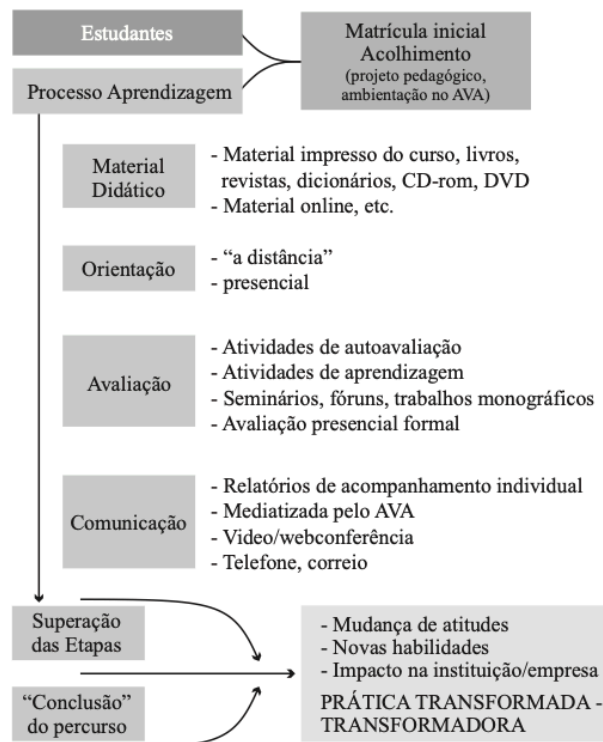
Estudantes

Processo Aprendizagem

Matrícula inicial
Acolhimento
(projeto pedagógico, ambientação no AVA)

Material Didático

- Material impresso do curso, livros, revistas, dicionários, CD-rom, DVD
- Material online, etc.

Orientação

- "a distância"
- presencial

Avaliação

- Atividades de autoavaliação
- Atividades de aprendizagem
- Seminários, fóruns, trabalhos monográficos
- Avaliação presencial formal

Comunicação

- Relatórios de acompanhamento individual
- Mediatizada pelo AVA
- Vídeo/webconferência
- Telefone, correio

Superação das Etapas

"Conclusão" do percurso

- Mudança de atitudes
- Novas habilidades
- Impacto na instituição/empresa

PRÁTICA TRANSFORMADA - TRANSFORMADORA